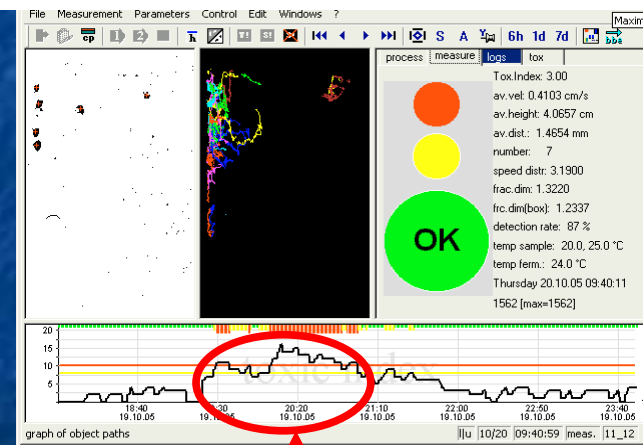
File Measurement Parameters Control Edit Windows ?

Maxim

cp

S A

6h 1d 7d

process measure logs tox

Tox.Index: 3.00
av.vel: 0.4103 cm/s
av.height: 4.0657 cm
av.dist.: 1.4654 mm
number: 7
speed distr: 3.1900
frac.dim: 1.3220
frc.dim(box): 1.2337
detection rate: 87 %
temp sample: 20.0, 25.0 °C
temp ferm.: 24.0 °C
Thursday 20.10.05 09:40:11
1562 [max=1562]

OK

20
15
10
5
0

18:40 19.10.05
19:30 19.10.05
20:20 19.10.05
21:10 19.10.05
22:00 19.10.05
22:50 19.10.05
23:40 19.10.05

toxic index

graph of object paths | l|u | 10/20 | 09:40:59 | meas. | 11_12